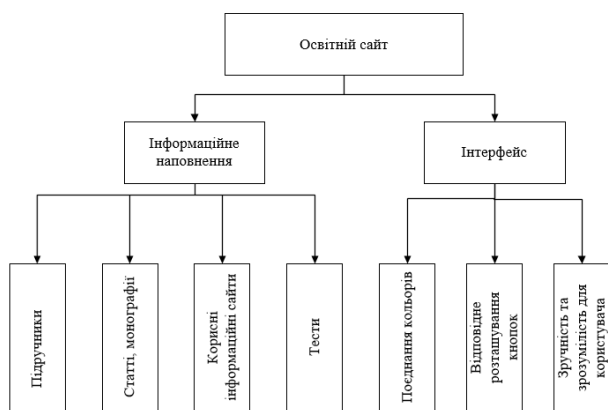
Освітній сайт

Інформаційне наповнення

Інтерфейс

Підручники

Статті, монографії

Корисні інформаційні сайти

Тести

Поєднання кольорів

Відповідне розташування кнопок

Зручність та зрозумілість для користувача